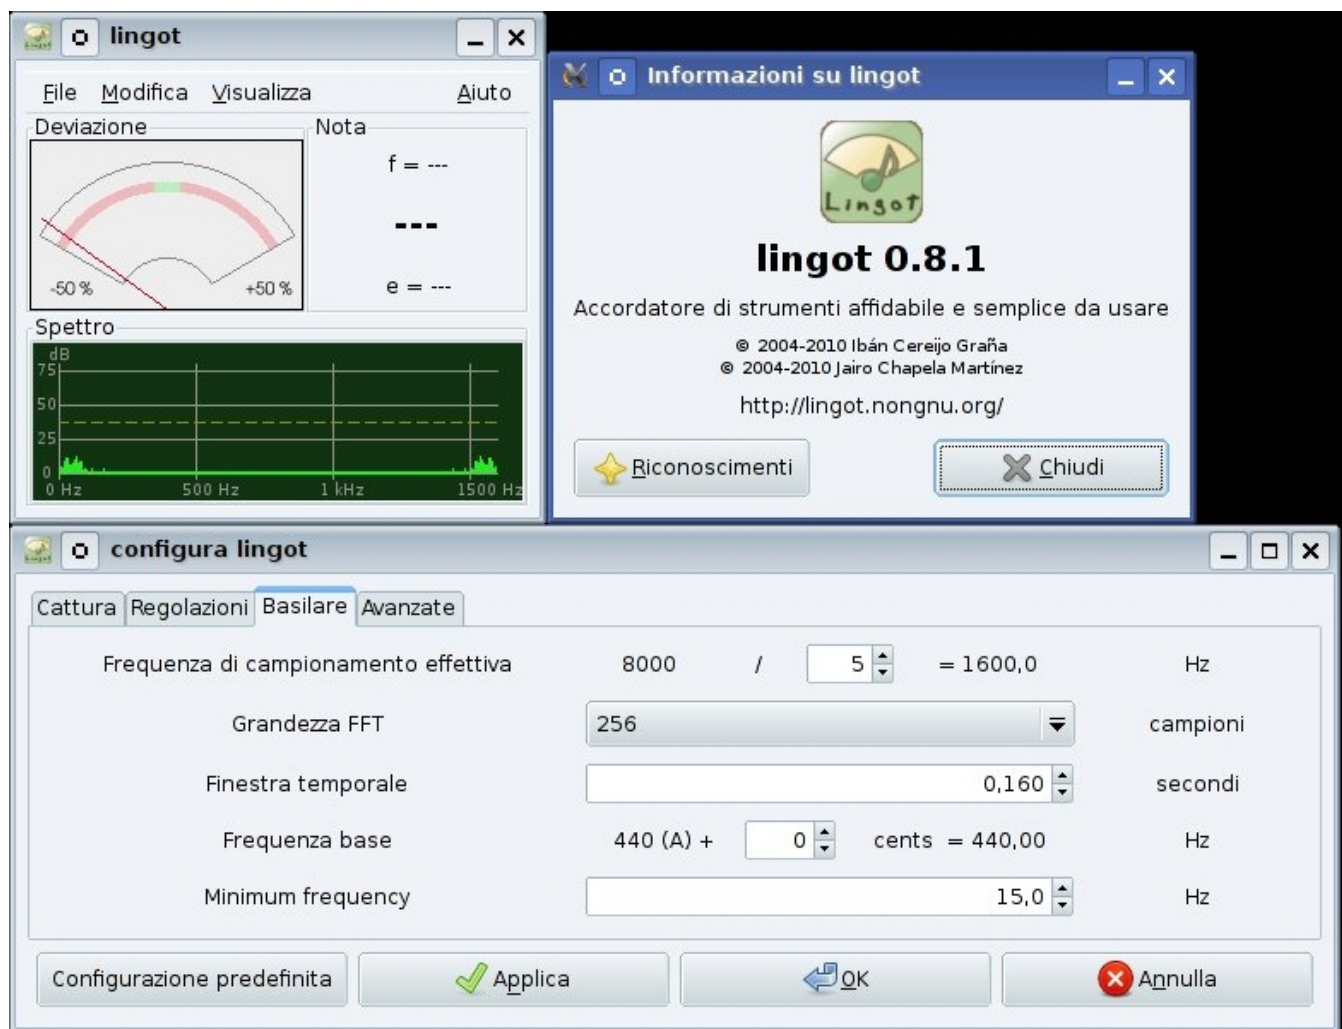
lingot

File Modifica Visualizza Aiuto

Deviazione

-50 % +50 %

Nota

f = ---

---

e = ---

Spettro

dB
75
50
25
0
0 Hz 500 Hz 1 kHz 1500 Hz

Informazioni su lingot

Lingot

lingot 0.8.1

Accordatore di strumenti affidabile e semplice da usare

© 2004-2010 Ibán Cereijo Graña
© 2004-2010 Jairo Chapela Martínez

http://lingot.nongnu.org/

Riconoscimenti

Chiudi

configura lingot

Cattura Regolazioni Basilare Avanzate

| | | | |
|---|---|---|---|
| Frequenza di campionamento effettiva | 8000 / 5 = 1600,0 | | Hz |
| Grandezza FFT | 256 | | campioni |
| Finestra temporale | 0,160 | | secondi |
| Frequenza base | 440 (A) + 0 cents = 440,00 | | Hz |
| Minimum frequency | 15,0 | | Hz |

Configurazione predefinita

Applica

OK

Annulla